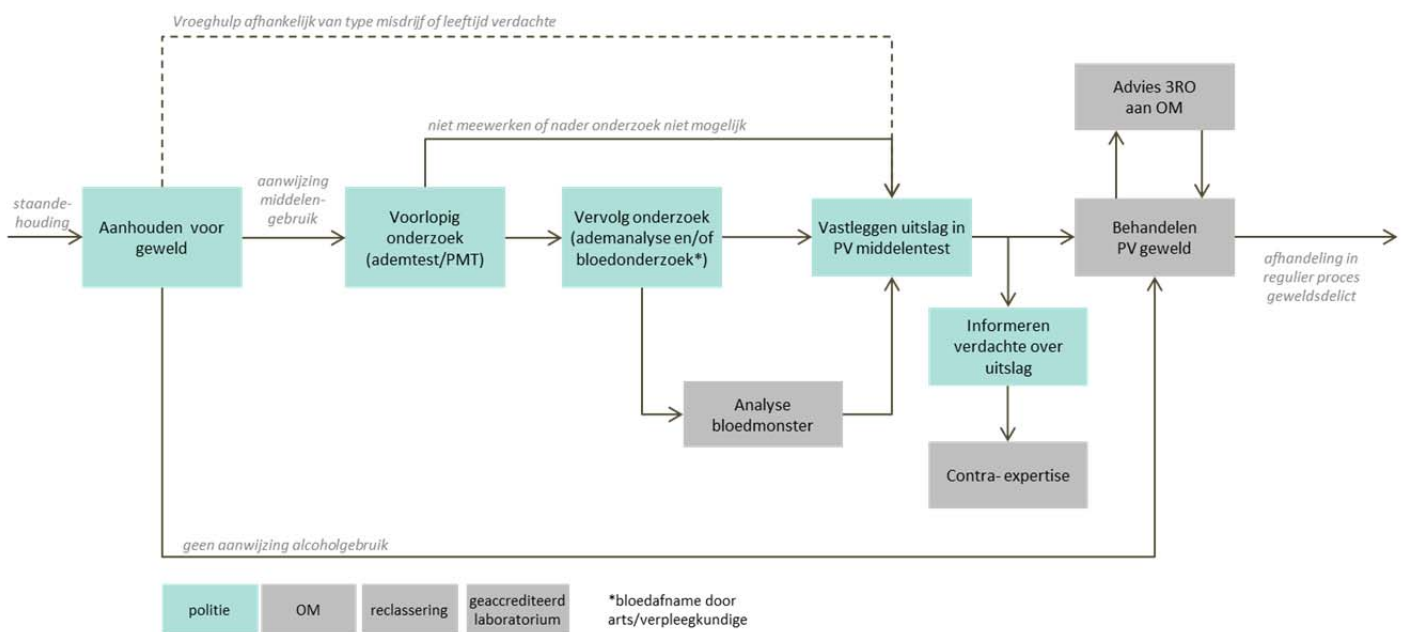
Vroeghulp afhankelijk van type misdrijf of leeftijd verdachte

niet meewerken of nader onderzoek niet mogelijk

Advies 3RO aan OM

staande-houding

Aanhouden voor geweld

aanwijzing middelen-gebruik

Voorlopig onderzoek (ademtest/PMT)

Vervolg onderzoek (ademanalyse en/of bloedonderzoek*)

Vastleggen uitslag in PV middelentest

Behandelen PV geweld

afhandeling in regulier proces geweldsdelict

Informeren verdachte over uitslag

Analyse bloedmonster

Contra- expertise

geen aanwijzing alcoholgebruik

| politie | OM | reclassering | geaccrediteerd laboratorium |
|---|---|---|---|

*bloedafname door arts/verpleegkundige